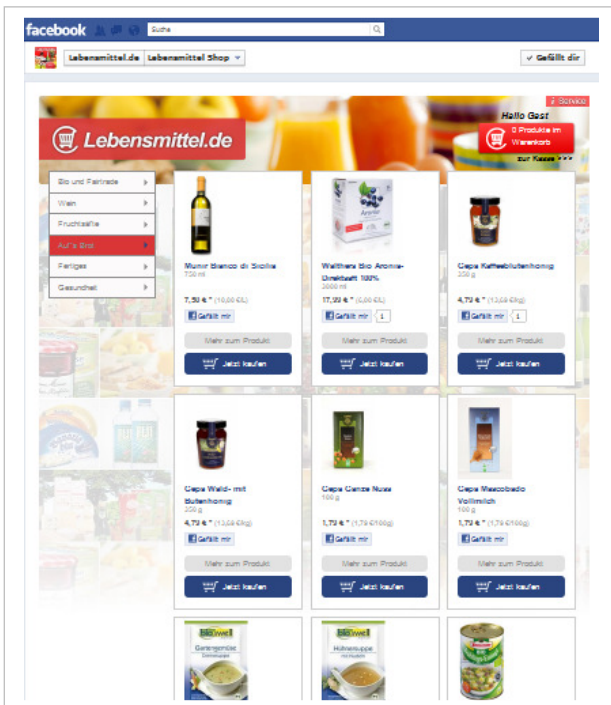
facebook

Suche

Lebensmittel.de | Lebensmittel Shop

✓ Gefällt dir

Service

Lebensmittel.de

Hallo Gast

0 Produkte im Warenkorb

zur Kasse

Bio und Fairtrade
Wein
Fruchtsäfte
Auf's Brot
Fertiges
Gesundheit

Murrur Bianco di Sicilia
750 ml
7,50 € * (10,00 €/L)
Gefällt mir
Mehr zum Produkt
Jetzt kaufen

Waltherrs Bio Aronia-Direktsaft 100%
3000 ml
17,99 € * (6,00 €/L)
Gefällt mir 1
Mehr zum Produkt
Jetzt kaufen

Cepa Kaffeeblütenhonig
250 g
4,79 € * (19,16 €/kg)
Gefällt mir 1
Mehr zum Produkt
Jetzt kaufen

Cepa Wald- mit Blütenhonig
250 g
4,79 € * (19,16 €/kg)
Gefällt mir
Mehr zum Produkt
Jetzt kaufen

Cepa Ganze Nuss
100 g
1,79 € * (1,79 €/100g)
Gefällt mir
Mehr zum Produkt
Jetzt kaufen

Cepa Mascobado Vollmilch
100 g
1,79 € * (1,79 €/100g)
Gefällt mir
Mehr zum Produkt
Jetzt kaufen

Biowell

Biowell